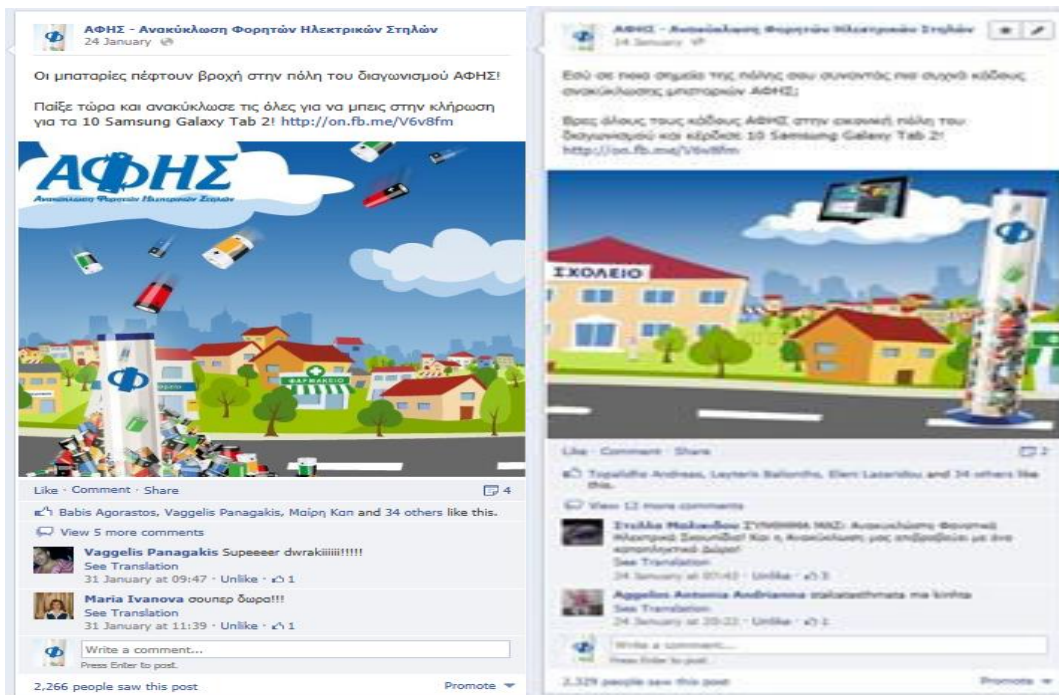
ΑΦΗΣ - Ανακύκλωση Φορητών Ηλεκτρικών Στηλών
24 January

Οι μπαταρίες πέφτουν βροχή στην πόλη του διαγωνισμού ΑΦΗΣ!

Παίξε τώρα και ανακύκλωσε τις όλες για να μπεις στην κλήρωση για τα 10 Samsung Galaxy Tab 2! http://on.fb.me/V6v8fm

ΑΦΗΣ
Ανακύκλωση Φορητών Ηλεκτρικών Στηλών

ΦΑΡΜΑΚΕΙΟ

Like · Comment · Share 4

Babis Agorastos, Vaggelis Panagakis, Μαίρη Καη and 34 others like this.

View 5 more comments

Vaggelis Panagakis Supeeeer dwrakiiiiii!!!!!
See Translation
31 January at 09:47 · Unlike · 1

Maria Ivanova σουπερ δωρα!!!
See Translation
31 January at 11:39 · Unlike · 1

Write a comment...
Press Enter to post.

2,266 people saw this post Promote

ΑΦΗΣ - Ανακύκλωση Φορητών Ηλεκτρικών Στηλών
24 January

Εσύ σε ποιο σημείο της πόλης σου συναντάς πιο συχνά κάδους ανακύκλωσης μπαταριών ΑΦΗΣ;

Βρες όλους τους κάδους ΑΦΗΣ στην εικονική πόλη του διαγωνισμού και κέρδισε 10 Samsung Galaxy Tab 2!
http://on.fb.me/V6v8fm

ΣΧΟΛΕΙΟ

Like · Comment · Share 2

Topalidis Andreas, Leyteris Ballonths, Eleni Lazaridou and 34 others like this.

View 12 more comments

Στέλλα Μαλακίδου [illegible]
See Translation
24 January at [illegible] · Unlike · 3

Aggelos Antonia Andrianna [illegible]
See Translation
24 January at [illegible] · Unlike · 1

Write a comment...
Press Enter to post.

2,329 people saw this post Promote